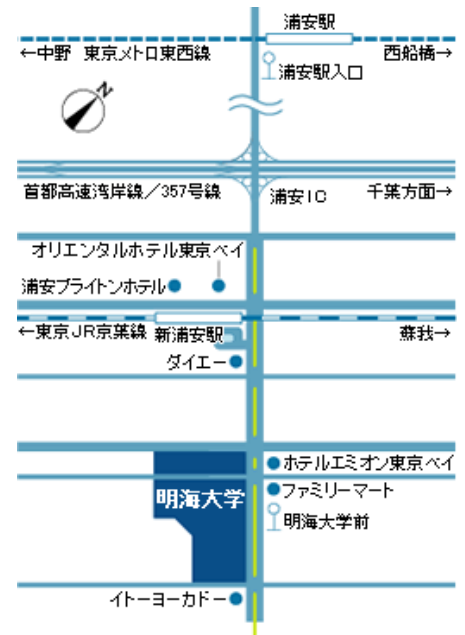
浦安駅
←中野　東京メトロ東西線
西船橋→
浦安駅入口
N
首都高速湾岸線／357号線
浦安IC
千葉方面→
オリエンタルホテル東京ベイ
浦安ブライトンホテル
←東京 JR京葉線
新浦安駅
蘇我→
ダイエー
ホテルエミオン東京ベイ
明海大学
ファミリーマート
明海大学前
イトーヨーカドー